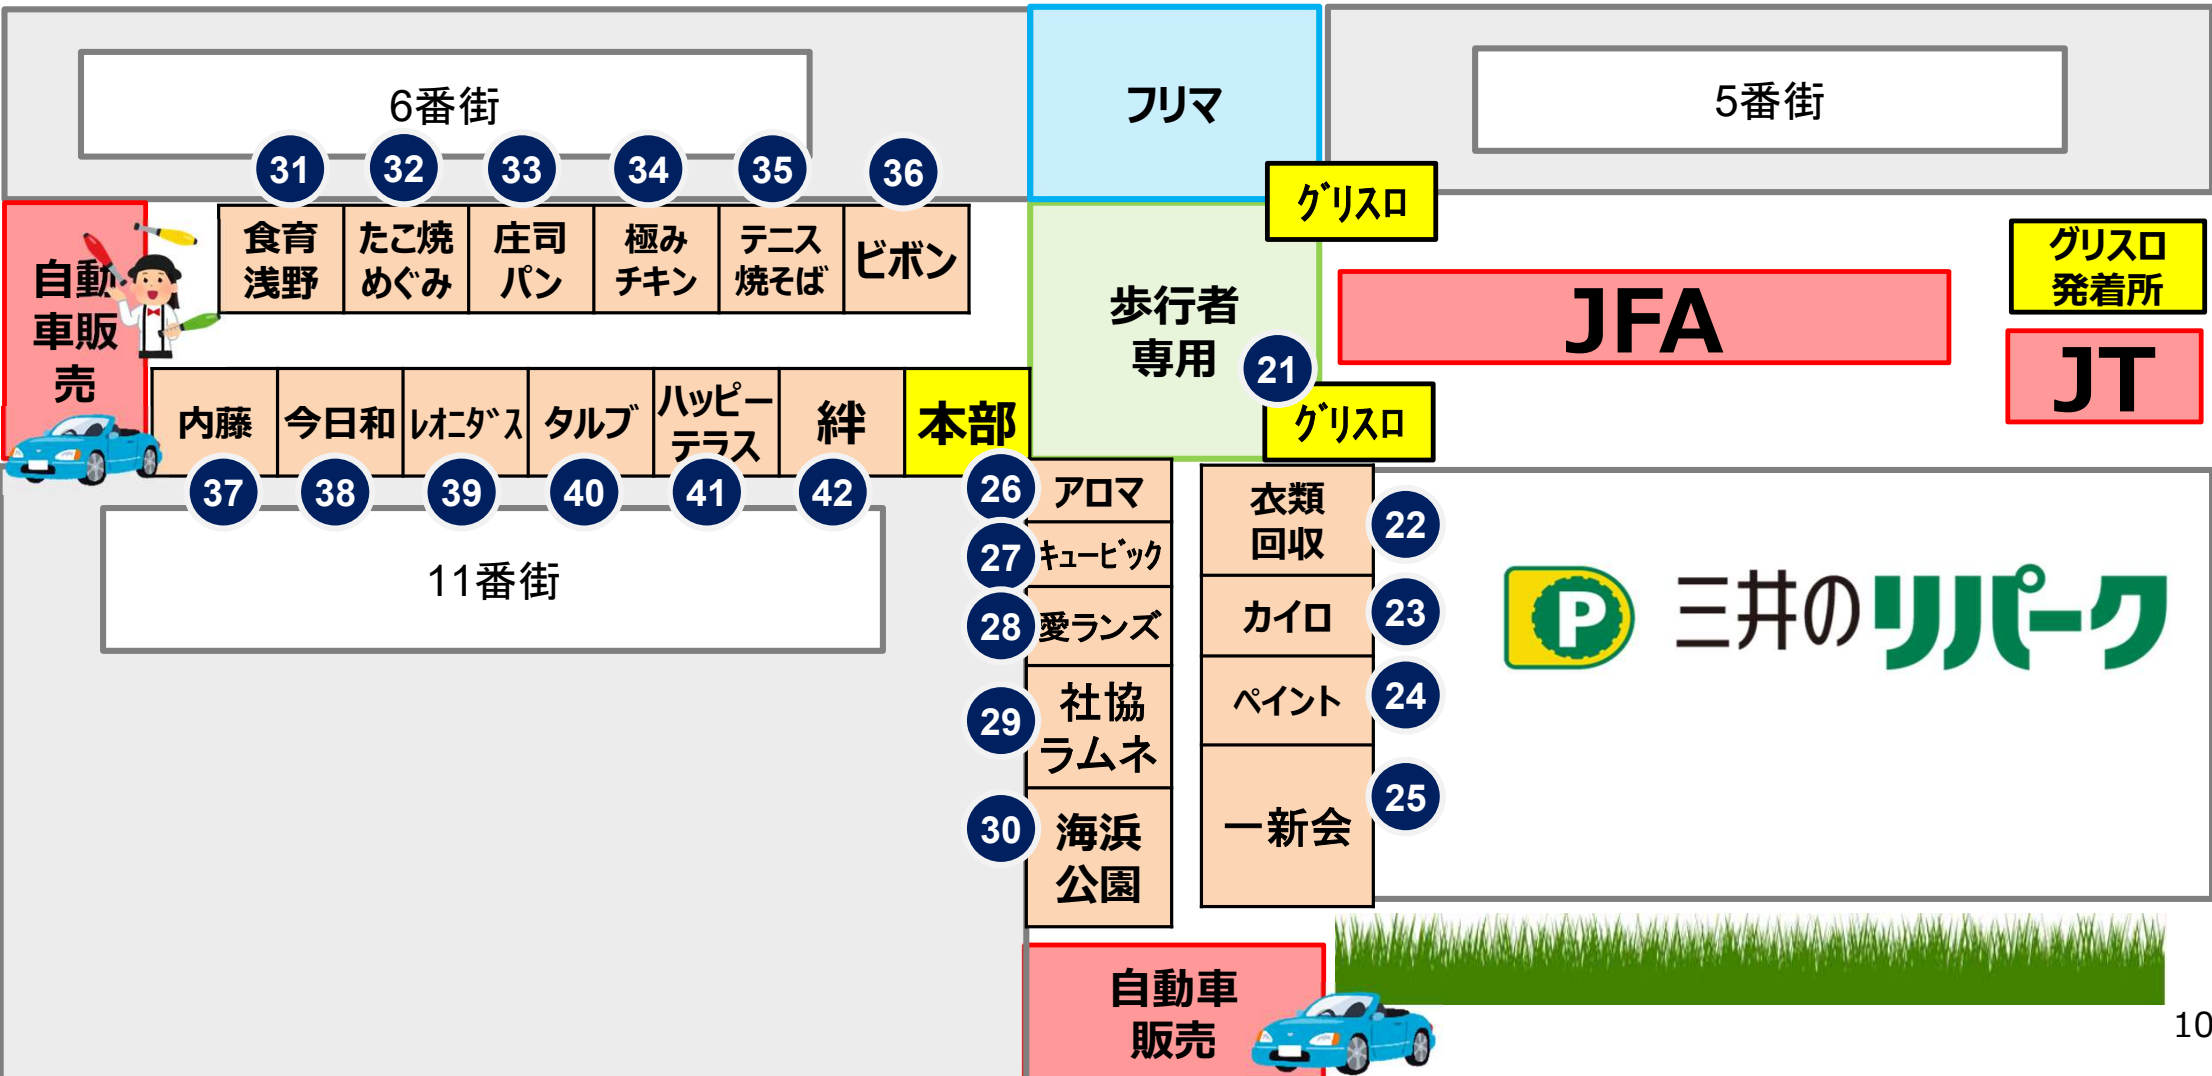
6番街

フリマ

5番街

31 32 33 34 35 36

自動車販売

食育浅野

たこ焼めぐみ

庄司パン

極みチキン

テニス焼そば

ビボン

グリスロ

歩行者専用

21

グリスロ

JFA

グリスロ発着所

JT

内藤

今日和

レオニダ゛ス

タルブ

ハッピーテラス

絆

本部

37 38 39 40 41 42

11番街

26 アロマ

27 キューピック

28 愛ランズ

29 社協ラムネ

30 海浜公園

衣類回収 22

カイロ 23

ペイント 24

一新会 25

三井のリパーク

自動車販売

10